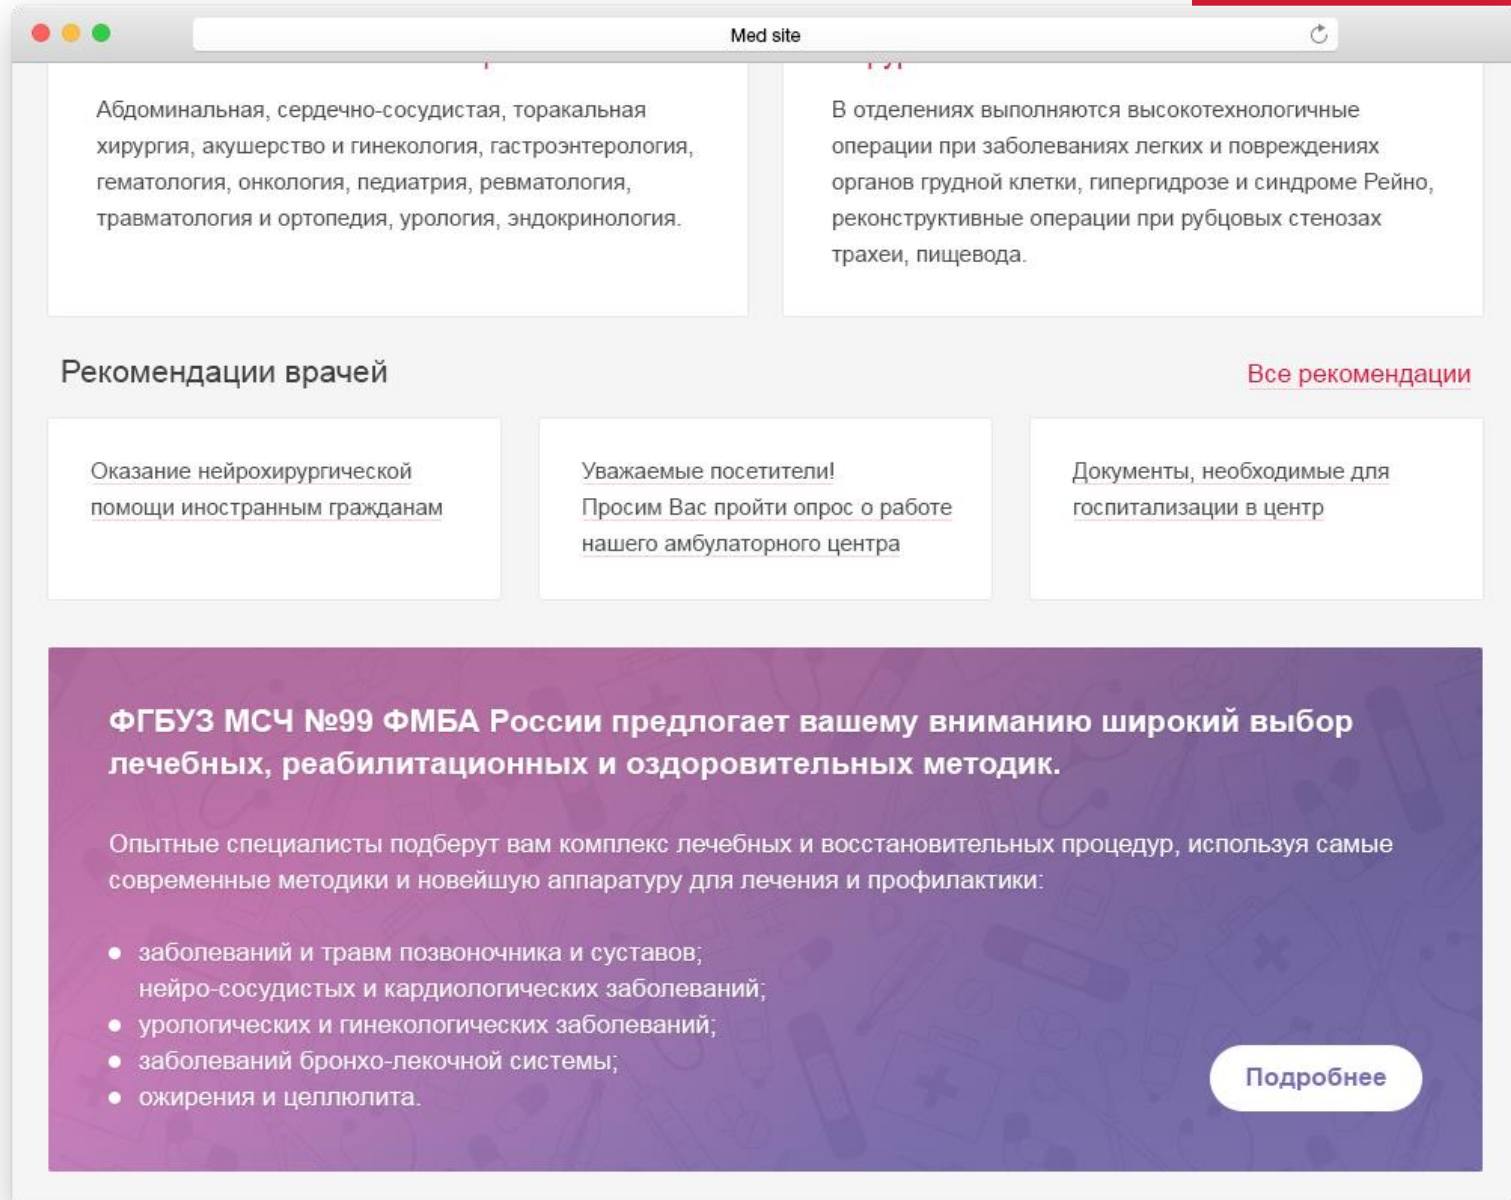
Med site

Абдоминальная, сердечно-сосудистая, торакальная хирургия, акушерство и гинекология, гастроэнтерология, гематология, онкология, педиатрия, ревматология, травматология и ортопедия, урология, эндокринология.

В отделениях выполняются высокотехнологичные операции при заболеваниях легких и повреждениях органов грудной клетки, гипергидрозе и синдроме Рейно, реконструктивные операции при рубцовых стенозах трахеи, пищевода.

Рекомендации врачей

Все рекомендации

Оказание нейрохирургической помощи иностранным гражданам

Уважаемые посетители! Просим Вас пройти опрос о работе нашего амбулаторного центра

Документы, необходимые для госпитализации в центр

ФГБУЗ МСЧ №99 ФМБА России предлогает вашему вниманию широкий выбор лечебных, реабилитационных и оздоровительных методик.

Опытные специалисты подберут вам комплекс лечебных и восстановительных процедур, используя самые современные методики и новейшую аппаратуру для лечения и профилактики:

- заболеваний и травм позвоночника и суставов; нейро-сосудистых и кардиологических заболеваний;
- урологических и гинекологических заболеваний;
- заболеваний бронхо-лекочной системы;
- ожирения и целлюлита.

Подробнее